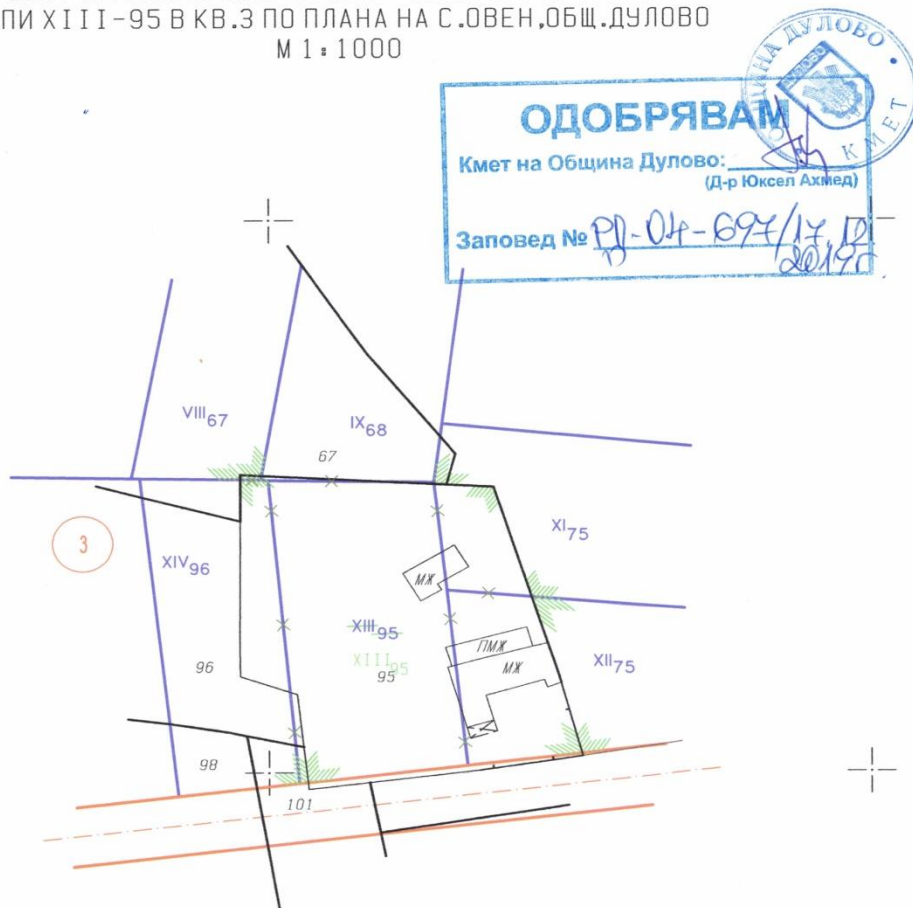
ПИ XIII-95 В КВ.3 ПО ПЛАНА НА С.ОВЕН,ОБЩ.ДУЛОВО
М 1:1000

ОБЩИНА ДУЛОВО
КМЕТ

ОДОБРЯВАМ
Кмет на Община Дулово: ________
(Д-р Юксел Ахмед)
Заповед № РД-04-697/17.12.2019г.

VIII$_{67}$
IX$_{68}$
67
XI$_{75}$
3
XIV$_{96}$
МЖ
XIII$_{95}$
XIII$_{95}$
95
ПМЖ
МЖ
XII$_{75}$
96
98
101